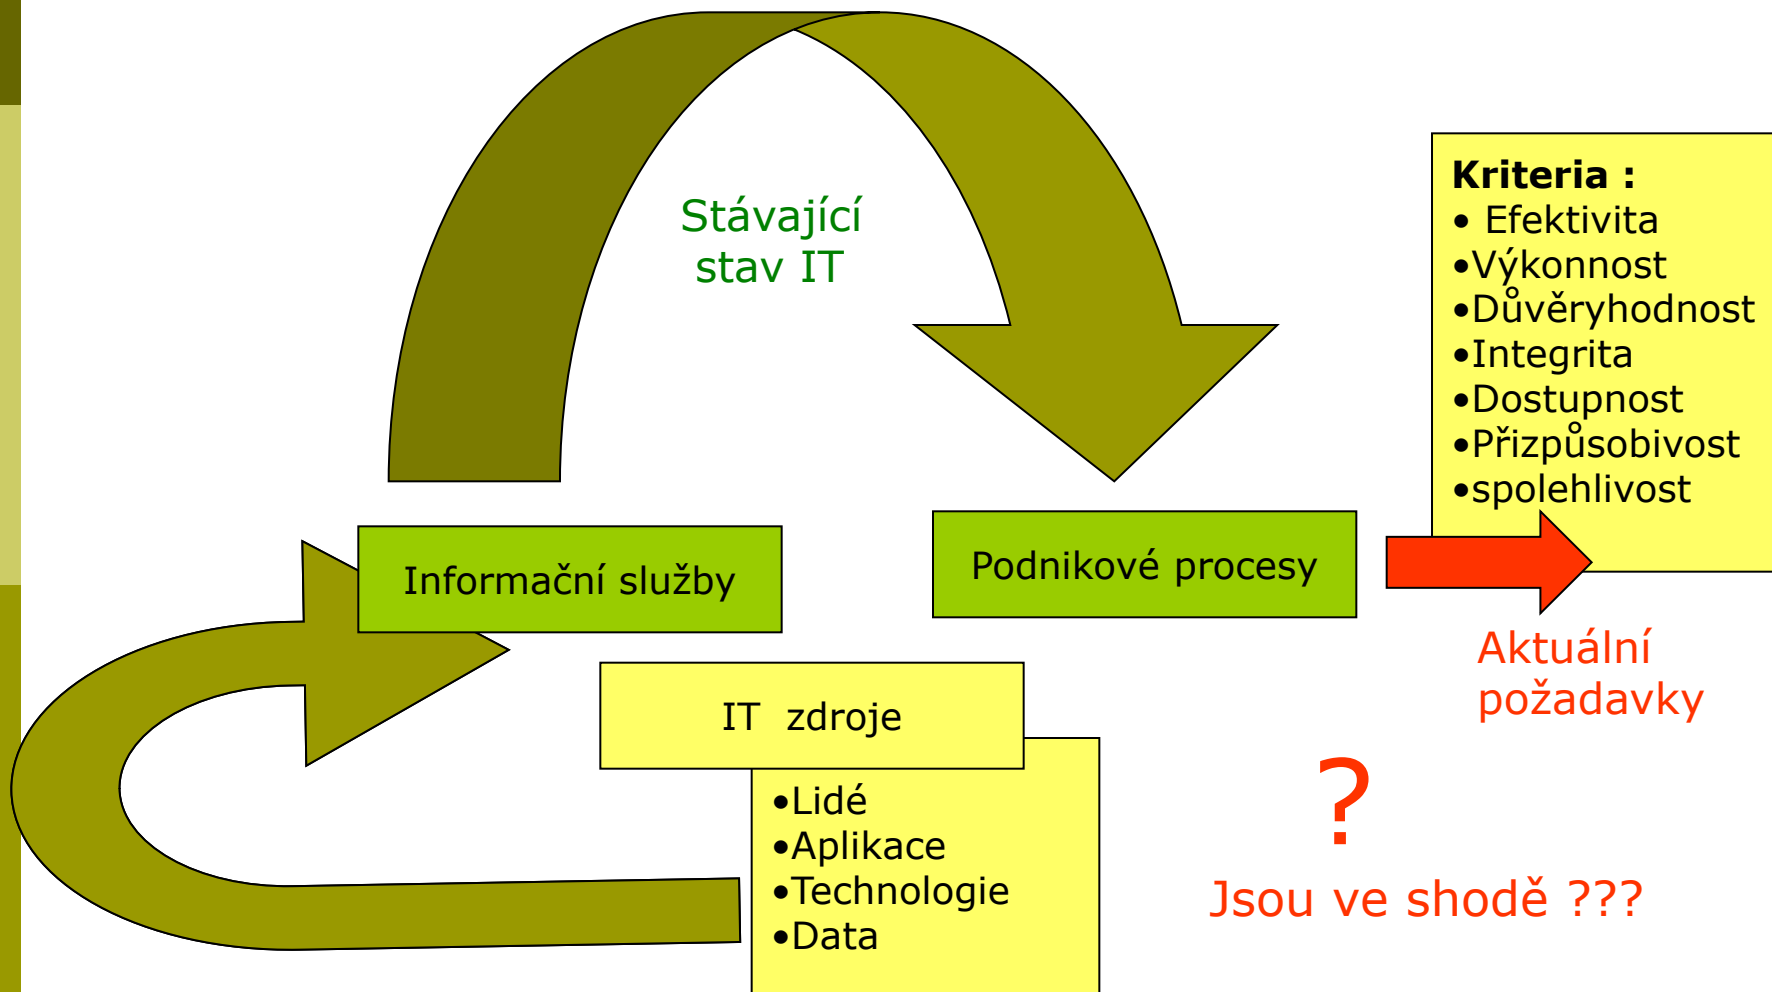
Stávající stav IT

Kriteria :
• Efektivita
•Výkonnost
•Důvěryhodnost
•Integrita
•Dostupnost
•Přizpůsobivost
•spolehlivost

Informační služby

Podnikové procesy

Aktuální požadavky

IT zdroje

•Lidé
•Aplikace
•Technologie
•Data

?

Jsou ve shodě ???